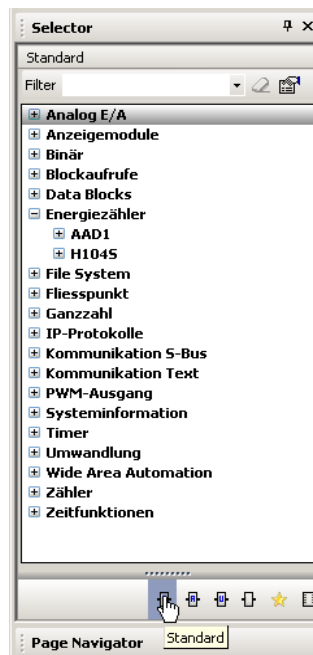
Selector

Standard

Filter

Analog E/A
Anzeigemodule
Binär
Blockaufrufe
Data Blocks
Energiezähler
AAD1
H104S
File System
Fliesspunkt
Ganzzahl
IP-Protokolle
Kommunikation S-Bus
Kommunikation Text
PWM-Ausgang
Systeminformation
Timer
Umwandlung
Wide Area Automation
Zähler
Zeitfunktionen

Standard

Page Navigator